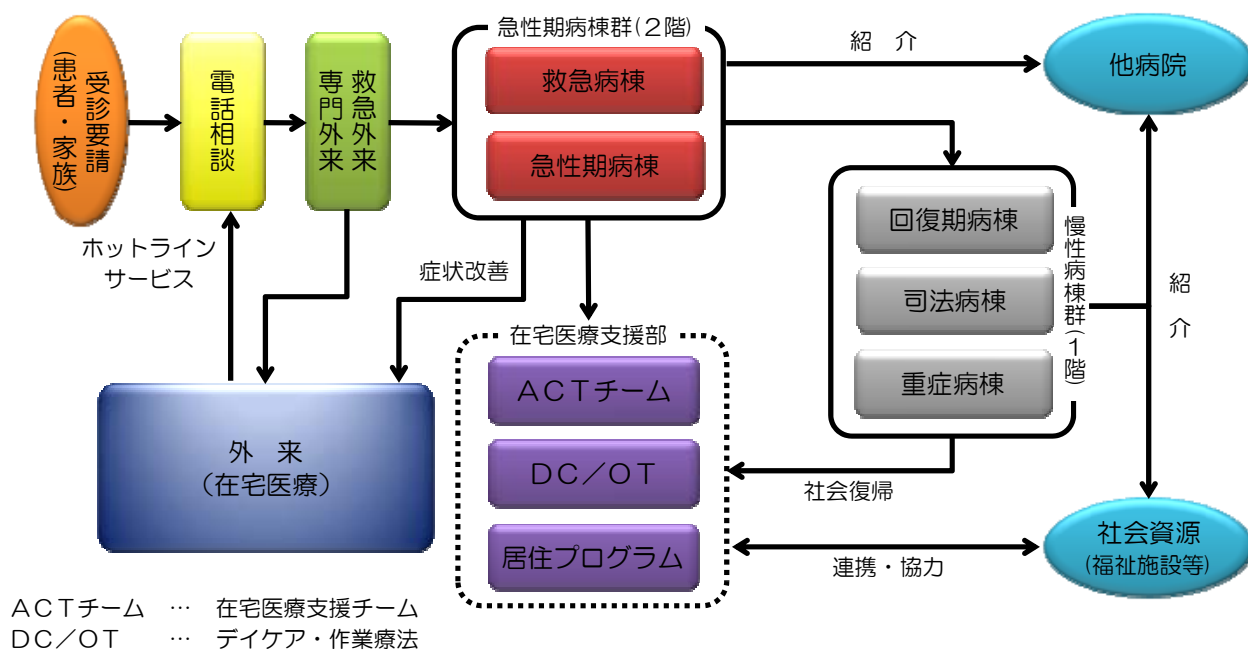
受診要請
(患者・家族)

電話相談

救急外来
専門外来

急性期病棟群(2階)
救急病棟
急性期病棟

紹　介

他病院

慢性病棟群(1階)
回復期病棟
司法病棟
重症病棟

紹
介

ホットライン
サービス

症状改善

在宅医療支援部
ACTチーム
DC/OT
居住プログラム

外　来
(在宅医療)

社会復帰

社会資源
(福祉施設等)

連携・協力

ACTチーム　…　在宅医療支援チーム
DC/OT　　…　デイケア・作業療法